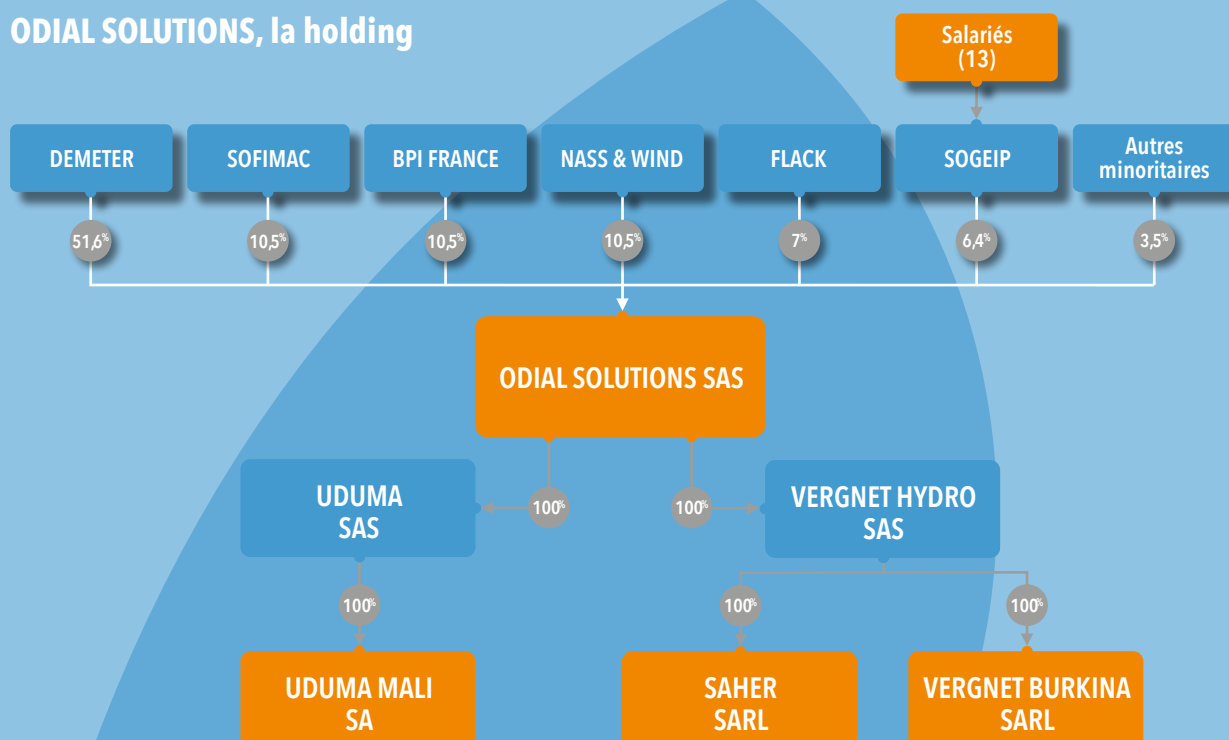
ODIAL SOLUTIONS, la holding

Salariés (13)

DEMETER

SOFIMAC

BPI FRANCE

NASS & WIND

FLACK

SOGEIP

Autres minoritaires

51,6%

10,5%

10,5%

10,5%

7%

6,4%

3,5%

ODIAL SOLUTIONS SAS

UDUMA SAS

100%

100%

VERGNET HYDRO SAS

100%

100%

100%

UDUMA MALI SA

SAHER SARL

VERGNET BURKINA SARL